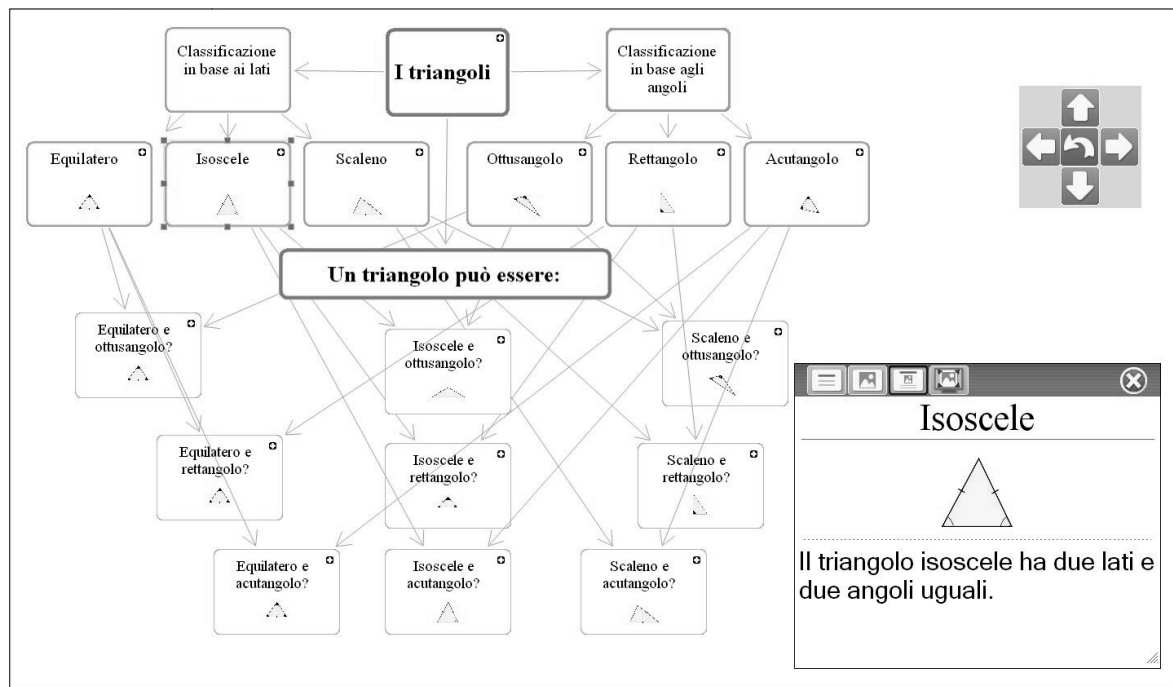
Classificazione in base ai lati

I triangoli

Classificazione in base agli angoli

Equilatero

Isoscele

Scaleno

Ottusangolo

Rettangolo

Acutangolo

Un triangolo può essere:

Equilatero e ottusangolo?

Isoscele e ottusangolo?

Scaleno e ottusangolo?

Equilatero e rettangolo?

Isoscele e rettangolo?

Scaleno e rettangolo?

Equilatero e acutangolo?

Isoscele e acutangolo?

Scaleno e acutangolo?

Isoscele

Il triangolo isoscele ha due lati e due angoli uguali.